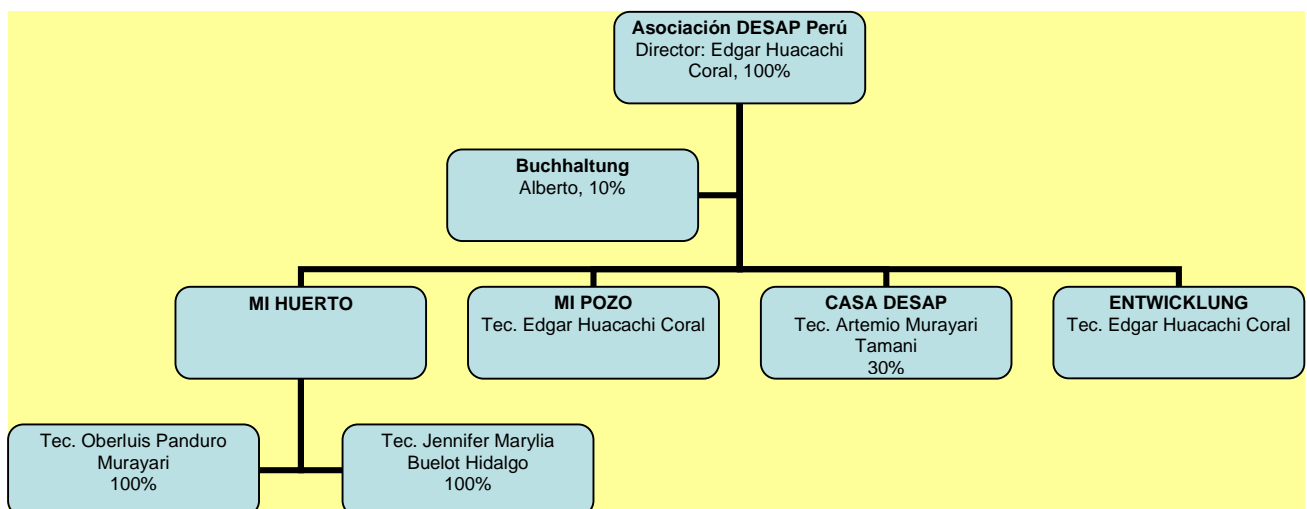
**Asociación DESAP Perú**
Director: Edgar Huacachi Coral, 100%

**Buchhaltung**
Alberto, 10%

**MI HUERTO**

**MI POZO**
Tec. Edgar Huacachi Coral

**CASA DESAP**
Tec. Artemio Murayari Tamani
30%

**ENTWICKLUNG**
Tec. Edgar Huacachi Coral

Tec. Oberluis Panduro Murayari
100%

Tec. Jennifer Marylia Buelot Hidalgo
100%